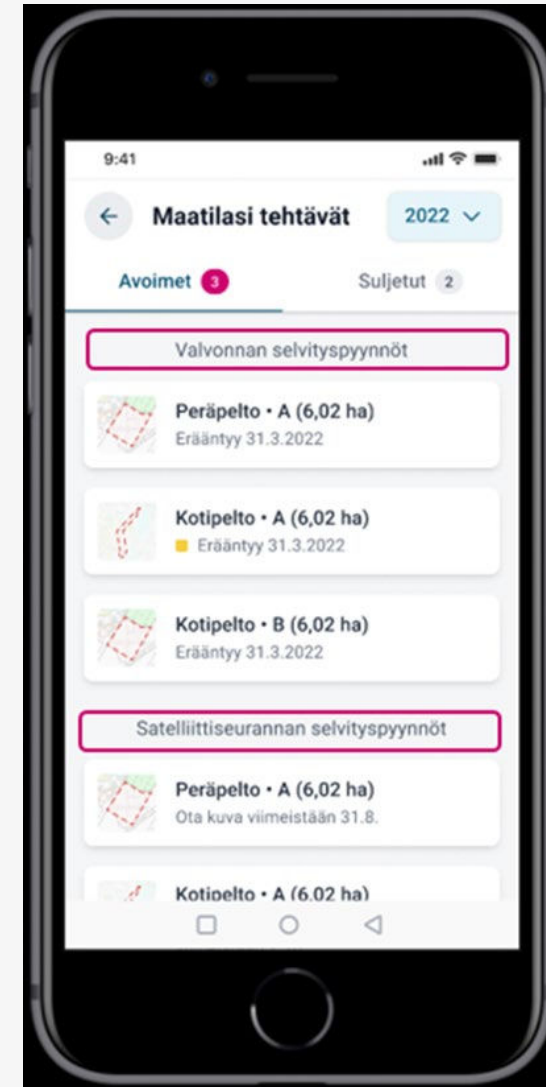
9:41

Maatilasi tehtävät

2022

Avoimet 3

Suljetut 2

Valvonnan selvityspyynnöt

Peräpelto • A (6,02 ha)
Erääntyy 31.3.2022

Kotipelto • A (6,02 ha)
Erääntyy 31.3.2022

Kotipelto • B (6,02 ha)
Erääntyy 31.3.2022

Satelliittiseurannan selvityspyynnöt

Peräpelto • A (6,02 ha)
Ota kuva viimeistään 31.8.

Kotipelto • A (6,02 ha)